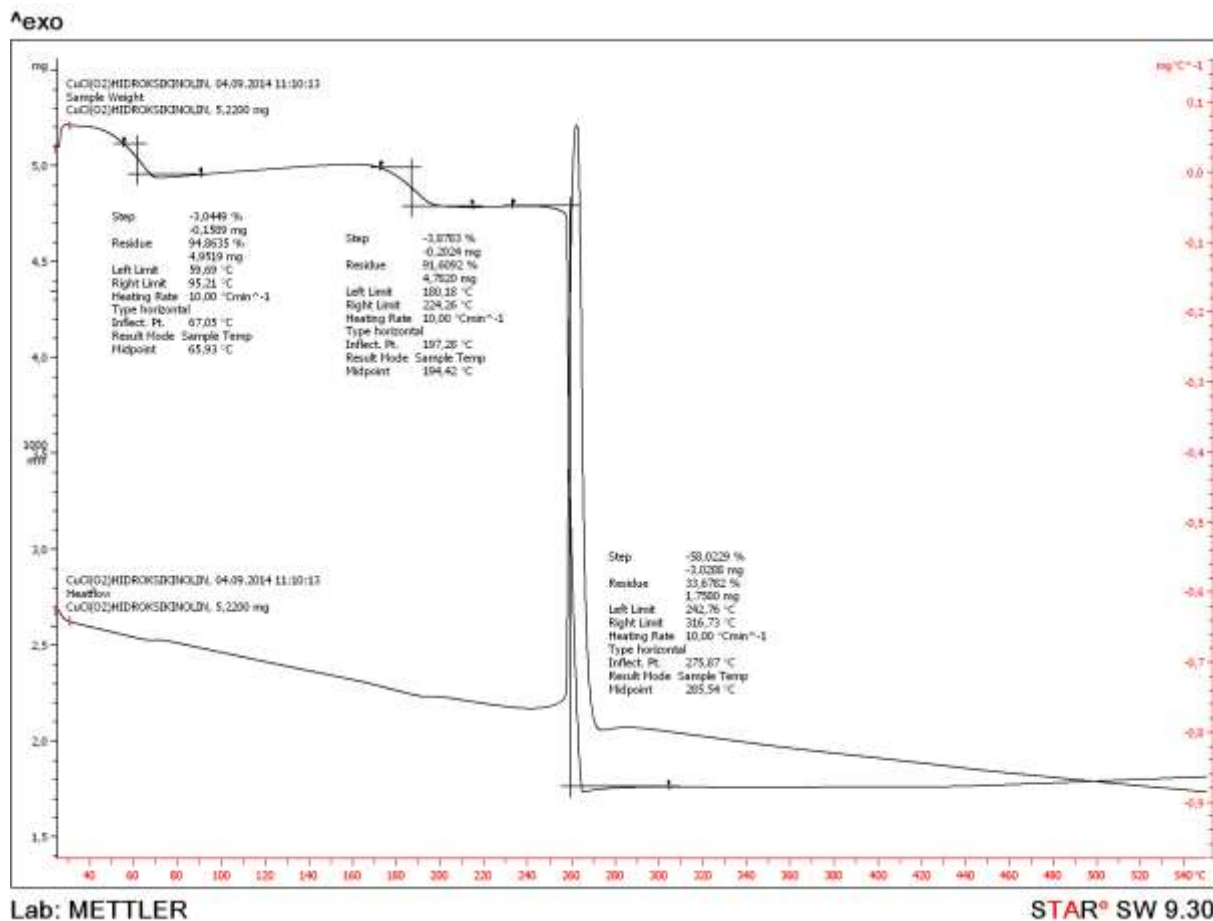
^exo

mg

CuCl(O2)HIDROKSIKINOLIN, 04.09.2014 11:10:13
Sample Weight
CuCl(O2)HIDROKSIKINOLIN, 5,2200 mg

mg°C^-1

0,1

5,0

0,0

Step -3,0449 %
-0,1589 mg
Residue 94,8635 %
4,9519 mg
Left Limit 39,69 °C
Right Limit 95,21 °C
Heating Rate 10,00 °Cmin^-1
Type horizontal
Inflect. Pt. 67,05 °C
Result Mode Sample Temp
Midpoint 65,93 °C

Step -3,8763 %
-0,2024 mg
Residue 91,6092 %
4,7820 mg
Left Limit 180,18 °C
Right Limit 224,26 °C
Heating Rate 10,00 °Cmin^-1
Type horizontal
Inflect. Pt. 197,28 °C
Result Mode Sample Temp
Midpoint 194,42 °C

-0,1

4,5

-0,2

4,0

-0,3

1000 mW

-0,4

-0,5

3,0

Step -58,0229 %
-3,0288 mg
Residue 33,6782 %
1,7580 mg
Left Limit 242,76 °C
Right Limit 316,73 °C
Heating Rate 10,00 °Cmin^-1
Type horizontal
Inflect. Pt. 275,87 °C
Result Mode Sample Temp
Midpoint 285,54 °C

CuCl(O2)HIDROKSIKINOLIN, 04.09.2014 11:10:13
Heatflow
CuCl(O2)HIDROKSIKINOLIN, 5,2200 mg

-0,6

2,5

-0,7

2,0

-0,8

1,5

-0,9

40 60 80 100 120 140 160 180 200 220 240 260 280 300 320 340 360 380 400 420 440 460 480 500 520 540 °C

Lab: METTLER

STAR° SW 9.30